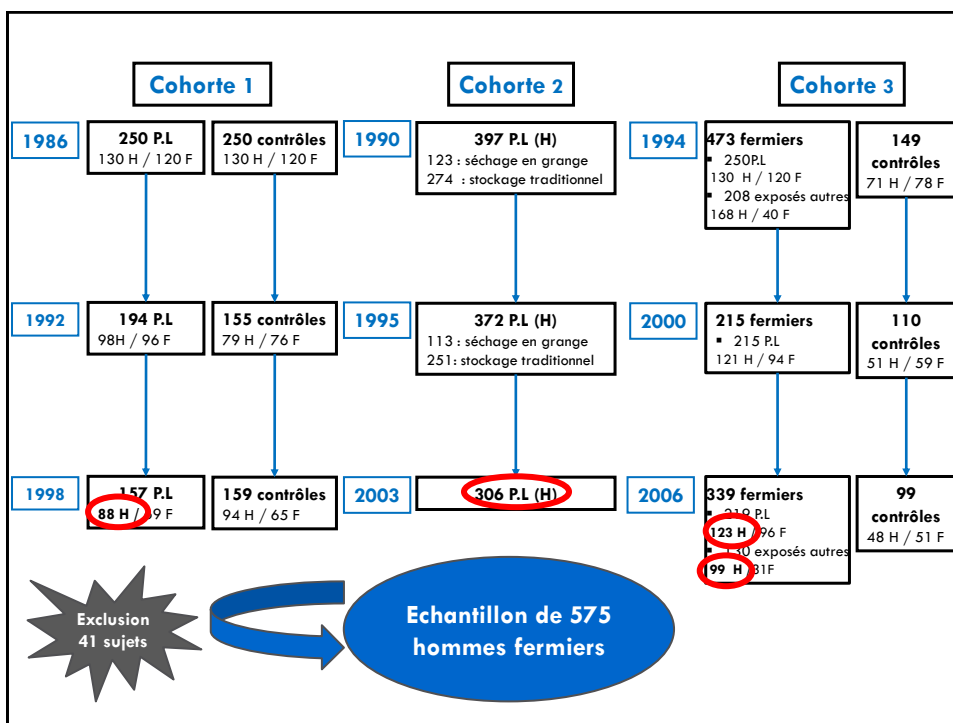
Cohorte 1

Cohorte 2

Cohorte 3

1986

250 P.L
130 H / 120 F

250 contrôles
130 H / 120 F

1990

397 P.L (H)
123 : séchage en grange
274 : stockage traditionnel

1994

473 fermiers
▪ 250P.L
130 H / 120 F
▪ 208 exposés autres
168 H / 40 F

149 contrôles
71 H / 78 F

1992

194 P.L
98H / 96 F

155 contrôles
79 H / 76 F

1995

372 P.L (H)
113 : séchage en grange
251: stockage traditionnel

2000

215 fermiers
▪ 215 P.L
121 H / 94 F

110 contrôles
51 H / 59 F

1998

157 P.L
88 H / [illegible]9 F

159 contrôles
94 H / 65 F

2003

306 P.L (H)

2006

339 fermiers
▪ 219 P.L
123 H / 96 F
▪ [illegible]30 exposés autres
99 H / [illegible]31F

99 contrôles
48 H / 51 F

Exclusion 41 sujets

Echantillon de 575 hommes fermiers